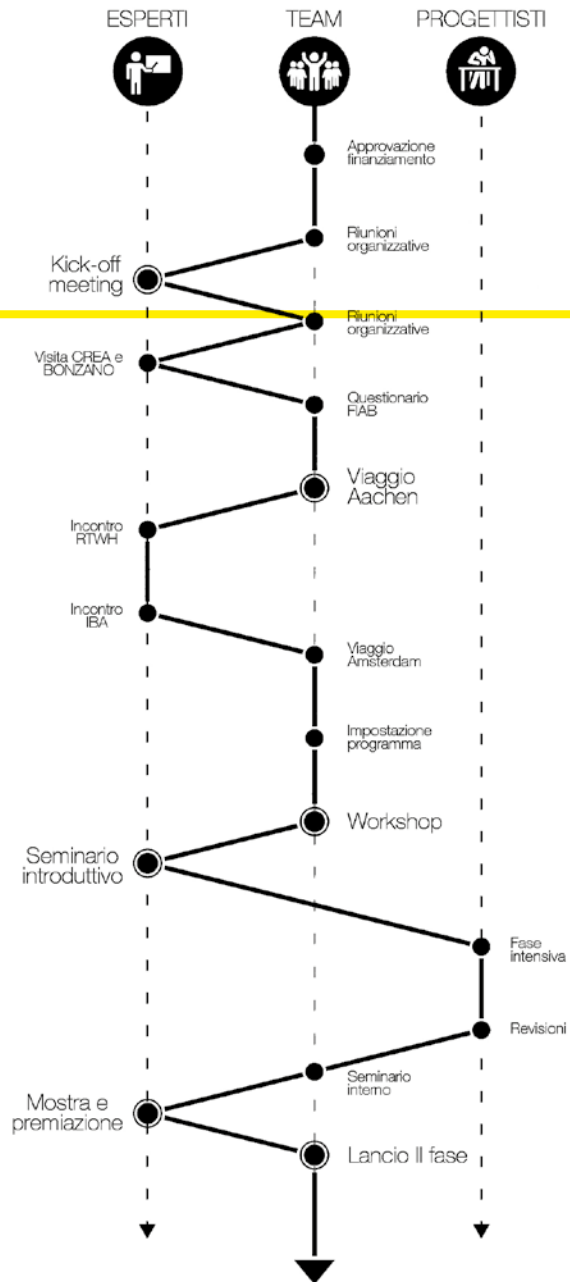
ESPERTI

TEAM

PROGETTISTI

Approvazione finanziamento

Riunioni organizzative

Kick-off meeting

Riunioni organizzative

Visita CREA e BONZANO

Questionario FIAB

Viaggio Aachen

Incontro RTWH

Incontro IBA

Viaggio Amsterdam

Impostazione programma

Workshop

Seminario introduttivo

Fase intensiva

Revisioni

Seminario interno

Mostra e premiazione

Lancio II fase